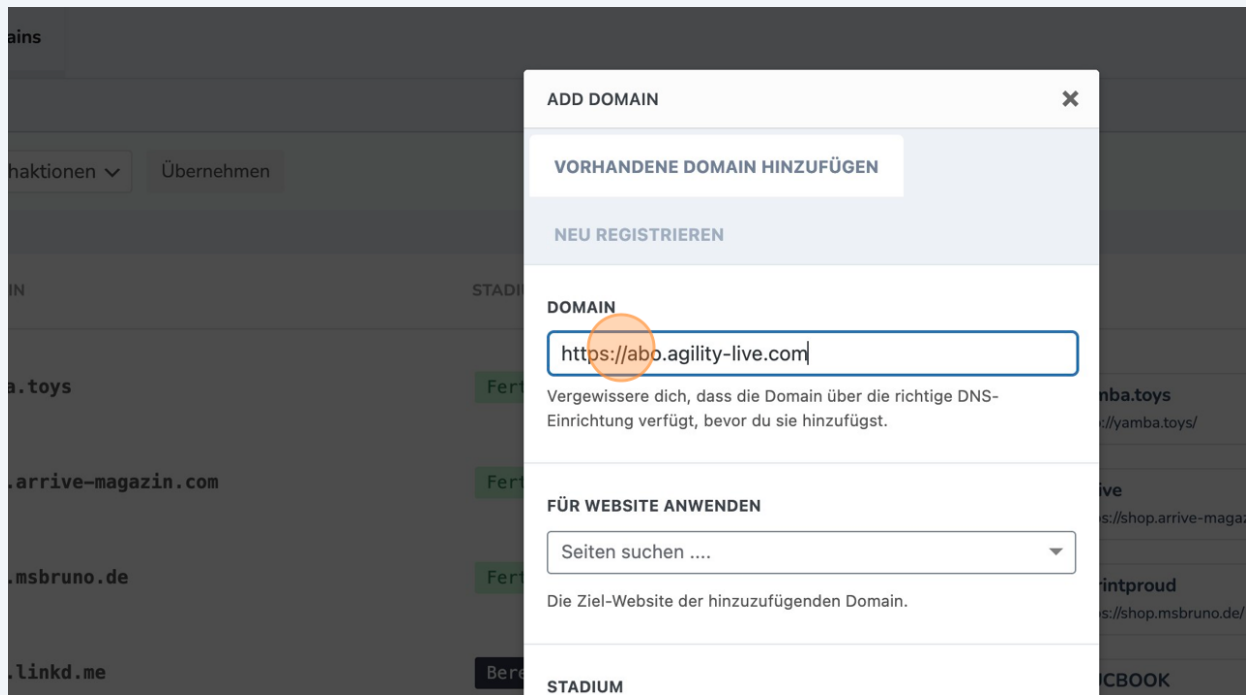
ains

haktionen ∨ Übernehmen

IN

STADI

a.toys

Fert

.arrive-magazin.com

Fert

.msbruno.de

Fert

.linkd.me

Bere

ADD DOMAIN

✕

VORHANDENE DOMAIN HINZUFÜGEN

NEU REGISTRIEREN

DOMAIN

https://abo.agility-live.com

Vergewissere dich, dass die Domain über die richtige DNS-Einrichtung verfügt, bevor du sie hinzufügst.

FÜR WEBSITE ANWENDEN

Seiten suchen ....

Die Ziel-Website der hinzuzufügenden Domain.

STADIUM

mba.toys
://yamba.toys/

ive
s://shop.arrive-magaz

rintproud
s://shop.msbruno.de/

JCBOOK